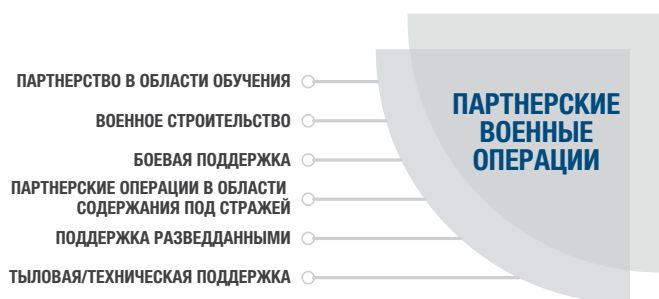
ПАРТНЕРСТВО В ОБЛАСТИ ОБУЧЕНИЯ

ВОЕННОЕ СТРОИТЕЛЬСТВО

БОЕВАЯ ПОДДЕРЖКА

ПАРТНЕРСКИЕ ОПЕРАЦИИ В ОБЛАСТИ СОДЕРЖАНИЯ ПОД СТРАЖЕЙ

ПОДДЕРЖКА РАЗВЕДДАННЫМИ

ТЫЛОВАЯ/ТЕХНИЧЕСКАЯ ПОДДЕРЖКА

ПАРТНЕРСКИЕ ВОЕННЫЕ ОПЕРАЦИИ